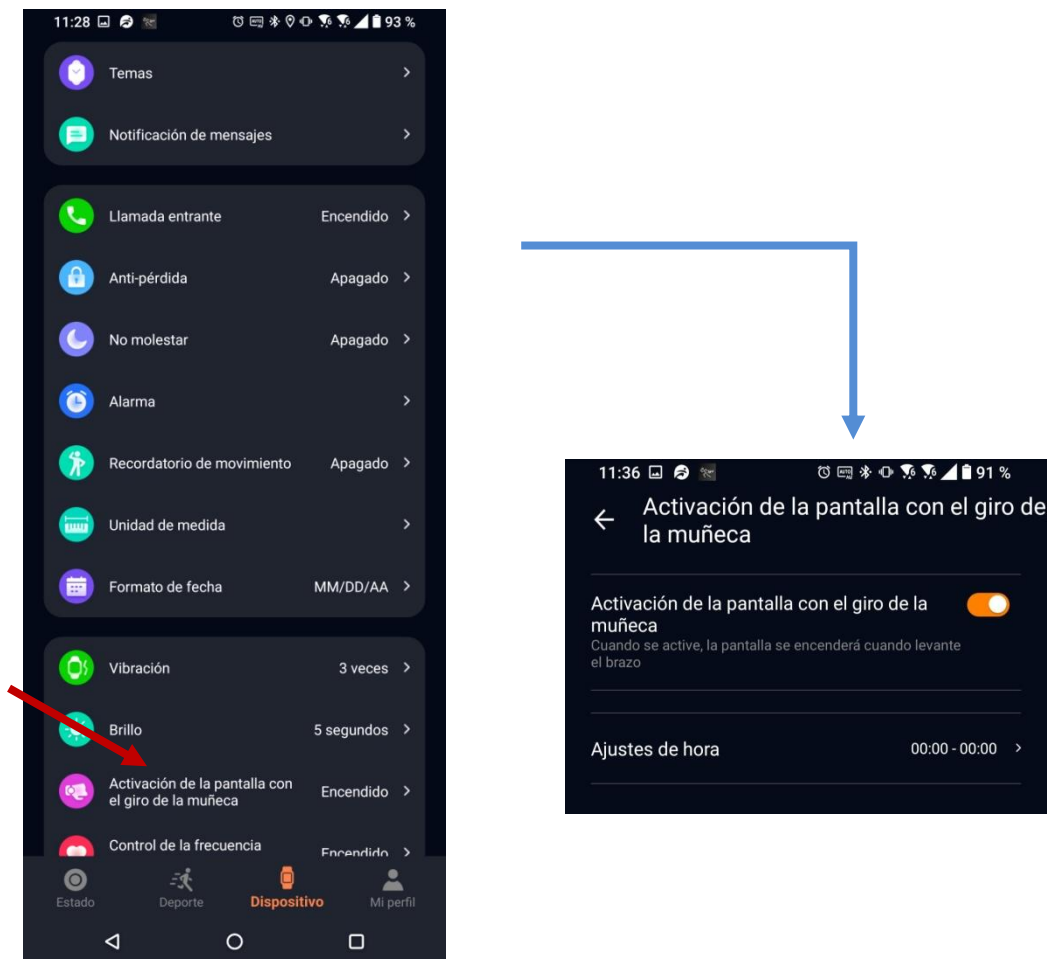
11:28 93 %

Temas

Notificación de mensajes

Llamada entrante Encendido

Anti-pérdida Apagado

No molestar Apagado

Alarma

Recordatorio de movimiento Apagado

Unidad de medida

Formato de fecha MM/DD/AA

Vibración 3 veces

Brillo 5 segundos

Activación de la pantalla con el giro de la muñeca Encendido

Control de la frecuencia Encendido

Estado Deporte Dispositivo Mi perfil

11:36 91 %

Activación de la pantalla con el giro de la muñeca

Activación de la pantalla con el giro de la muñeca
Cuando se active, la pantalla se encenderá cuando levante el brazo

Ajustes de hora 00:00 - 00:00